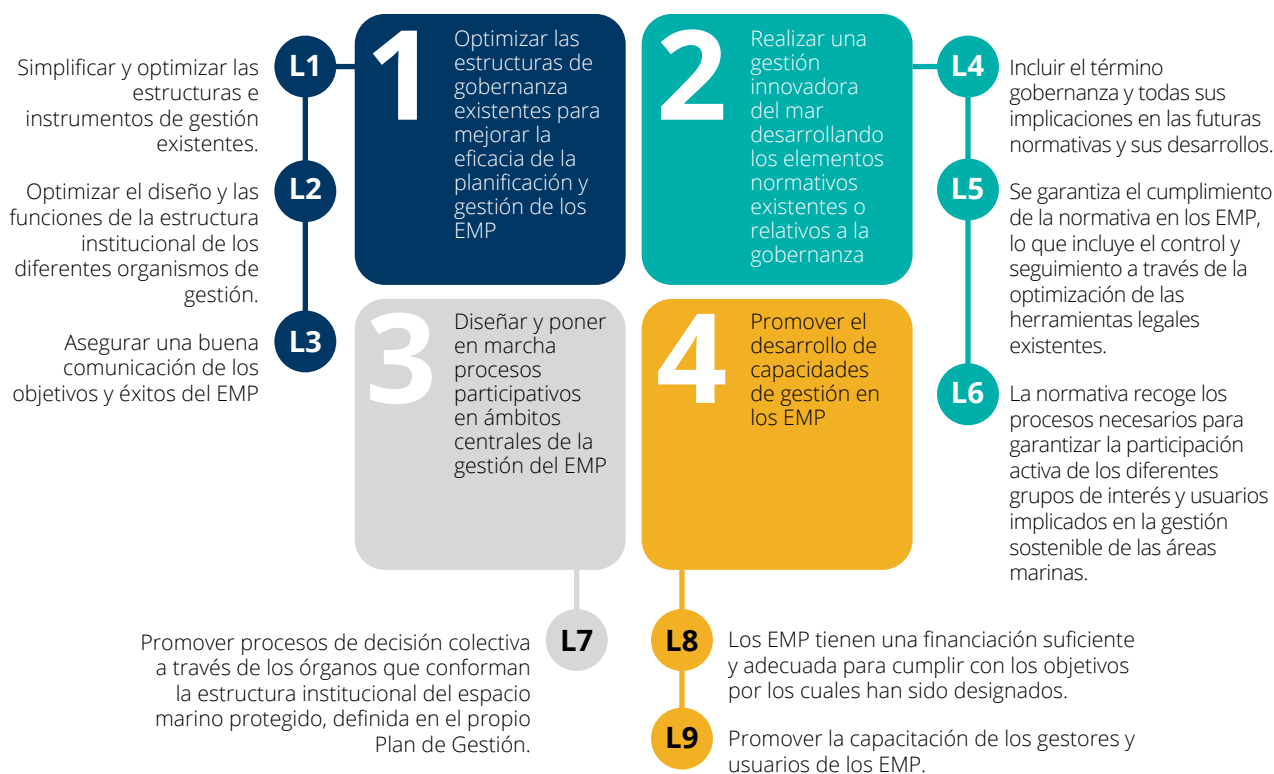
L1 Simplificar y optimizar las estructuras e instrumentos de gestión existentes.

L2 Optimizar el diseño y las funciones de la estructura institucional de los diferentes organismos de gestión.

L3 Asegurar una buena comunicación de los objetivos y éxitos del EMP

1 Optimizar las estructuras de gobernanza existentes para mejorar la eficacia de la planificación y gestión de los EMP

2 Realizar una gestión innovadora del mar desarrollando los elementos normativos existentes o relativos a la gobernanza

L4 Incluir el término gobernanza y todas sus implicaciones en las futuras normativas y sus desarrollos.

L5 Se garantiza el cumplimiento de la normativa en los EMP, lo que incluye el control y seguimiento a través de la optimización de las herramientas legales existentes.

L6 La normativa recoge los procesos necesarios para garantizar la participación activa de los diferentes grupos de interés y usuarios implicados en la gestión sostenible de las áreas marinas.

3 Diseñar y poner en marcha procesos participativos en ámbitos centrales de la gestión del EMP

4 Promover el desarrollo de capacidades de gestión en los EMP

L7 Promover procesos de decisión colectiva a través de los órganos que conforman la estructura institucional del espacio marino protegido, definida en el propio Plan de Gestión.

L8 Los EMP tienen una financiación suficiente y adecuada para cumplir con los objetivos por los cuales han sido designados.

L9 Promover la capacitación de los gestores y usuarios de los EMP.